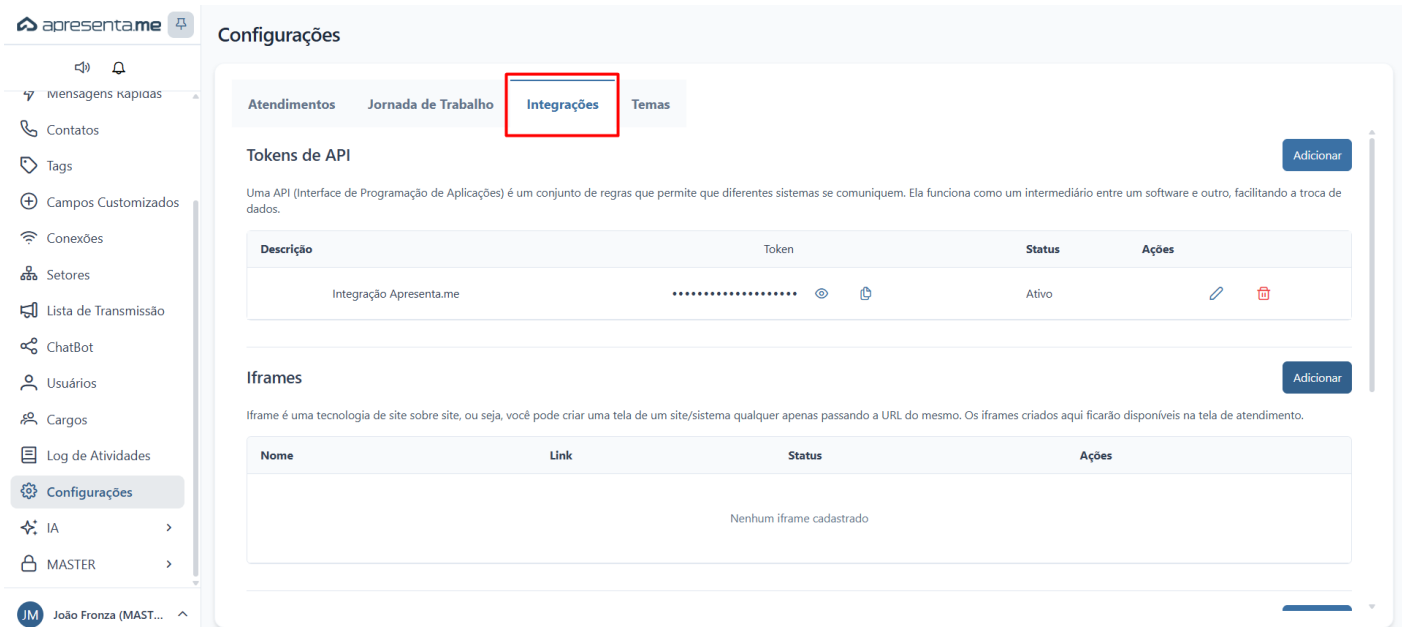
apresenta.me

Mensagens Rápidas
Contatos
Tags
Campos Customizados
Conexões
Setores
Lista de Transmissão
ChatBot
Usuários
Cargos
Log de Atividades
Configurações
IA
MASTER

JM João Fronza (MAST...

Configurações

Atendimentos | Jornada de Trabalho | Integrações | Temas

Tokens de API

Adicionar

Uma API (Interface de Programação de Aplicações) é um conjunto de regras que permite que diferentes sistemas se comuniquem. Ela funciona como um intermediário entre um software e outro, facilitando a troca de dados.

| Descrição | Token | Status | Ações |
|---|---|---|---|
| Integração Apresenta.me | •••••••••••••••••••• | Ativo | |

Iframes

Adicionar

Iframe é uma tecnologia de site sobre site, ou seja, você pode criar uma tela de um site/sistema qualquer apenas passando a URL do mesmo. Os iframes criados aqui ficarão disponíveis na tela de atendimento.

| Nome | Link | Status | Ações |
|---|---|---|---|

Nenhum iframe cadastrado